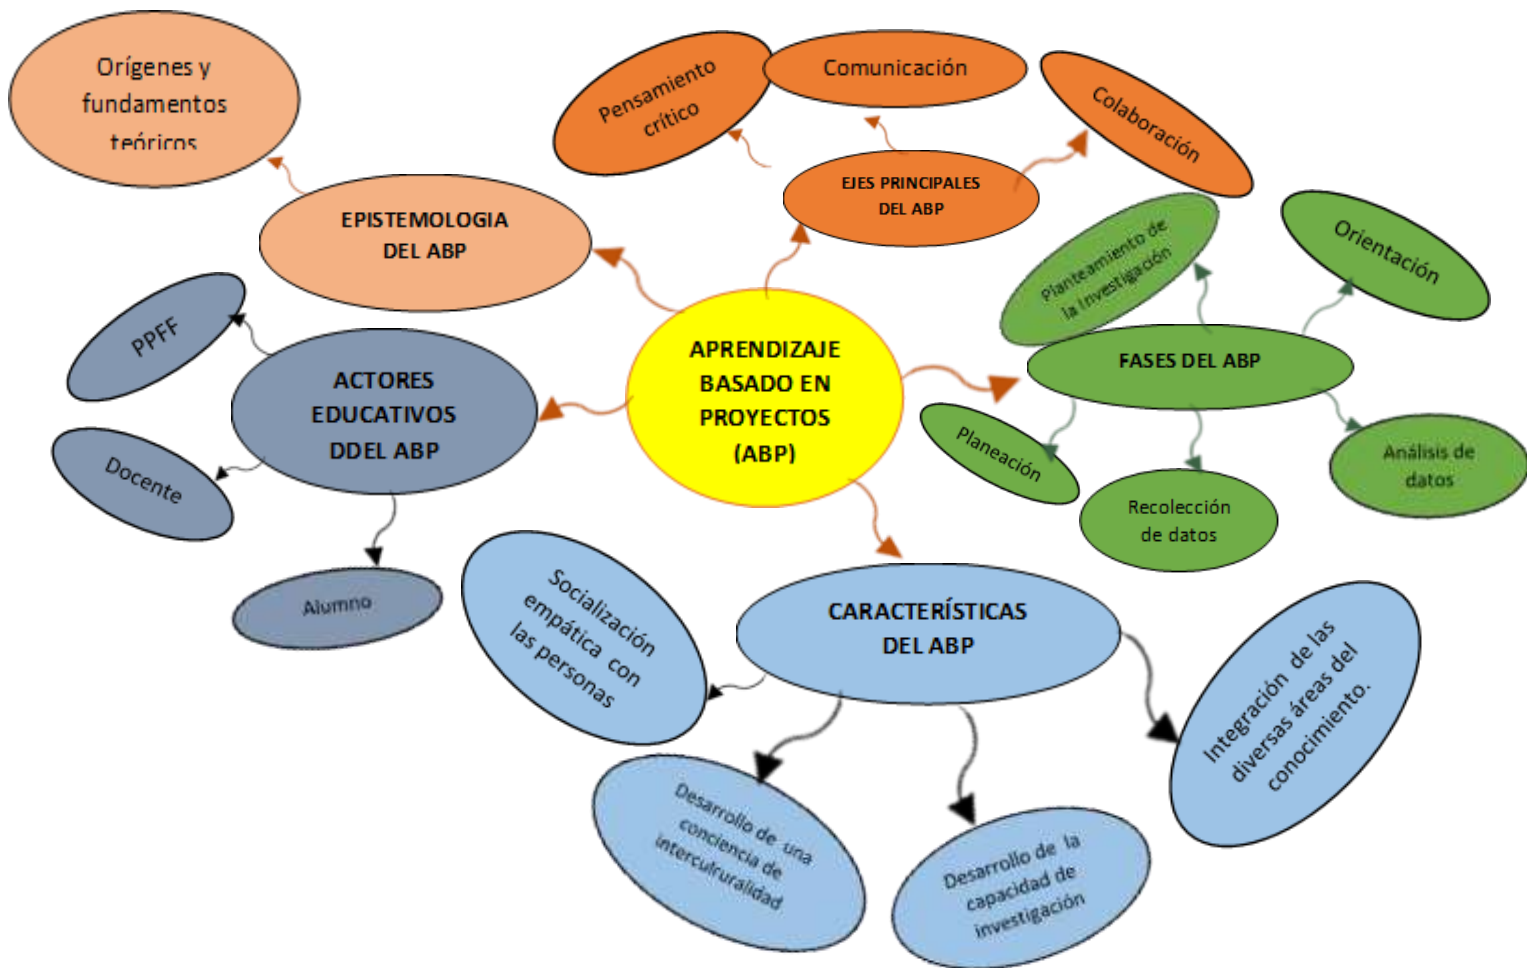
APRENDIZAJE BASADO EN PROYECTOS (ABP)

EPISTEMOLOGIA DEL ABP

Orígenes y fundamentos teóricos

EJES PRINCIPALES DEL ABP

Pensamiento crítico

Comunicación

Colaboración

FASES DEL ABP

Planteamiento de la investigación

Orientación

Planeación

Recolección de datos

Análisis de datos

ACTORES EDUCATIVOS DDEL ABP

PPFF

Docente

Alumno

CARACTERÍSTICAS DEL ABP

Socialización empática con las personas

Desarrollo de una conciencia de interculturalidad

Desarrollo de la capacidad de investigación

Integración de las diversas áreas del conocimiento.